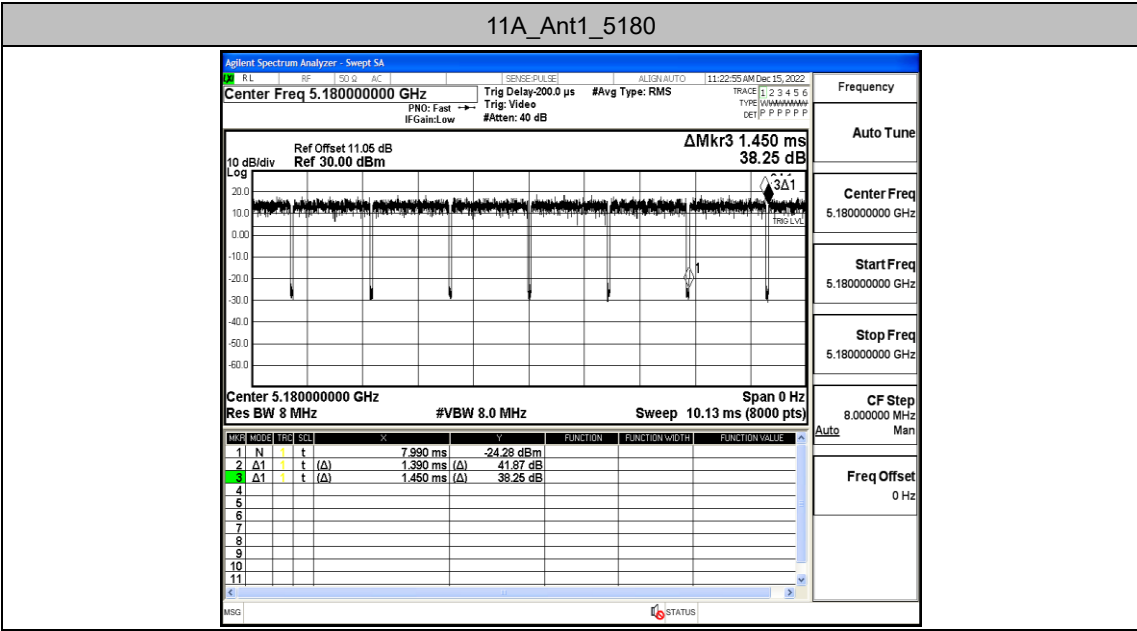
11A_Ant1_5180

Agilent Spectrum Analyzer - Swept SA

RL RF 50 Ω AC SENSE:PULSE ALIGN AUTO 11:22:55 AM Dec 15, 2022

Center Freq 5.180000000 GHz

PNO: Fast IFGain:Low

Trig Delay-200.0 µs Trig: Video #Atten: 40 dB

#Avg Type: RMS

TRACE 1 2 3 4 5 6 TYPE WWWWWW DET P P P P P P

Frequency

Ref Offset 11.05 dB
10 dB/div Ref 30.00 dBm
Log

ΔMkr3 1.450 ms
38.25 dB

20.0
10.0
0.00
-10.0
-20.0
-30.0
-40.0
-50.0
-60.0

3Δ1

TRIG LVL

1

Center 5.180000000 GHz
Res BW 8 MHz
#VBW 8.0 MHz
Span 0 Hz
Sweep 10.13 ms (8000 pts)

| MKR | MODE | TRC | SCL | X | | Y | FUNCTION | FUNCTION WIDTH | FUNCTION VALUE |
|---|---|---|---|---|---|---|---|---|---|
| 1 | N | 1 | t | | 7.990 ms | -24.28 dBm | | | |
| 2 | Δ1 | 1 | t | (Δ) | 1.390 ms (Δ) | 41.87 dB | | | |
| 3 | Δ1 | 1 | t | (Δ) | 1.450 ms (Δ) | 38.25 dB | | | |
| 4 | | | | | | | | | |
| 5 | | | | | | | | | |
| 6 | | | | | | | | | |
| 7 | | | | | | | | | |
| 8 | | | | | | | | | |
| 9 | | | | | | | | | |
| 10 | | | | | | | | | |
| 11 | | | | | | | | | |

Auto Tune

Center Freq
5.180000000 GHz

Start Freq
5.180000000 GHz

Stop Freq
5.180000000 GHz

CF Step
8.000000 MHz
Auto Man

Freq Offset
0 Hz

MSG

STATUS